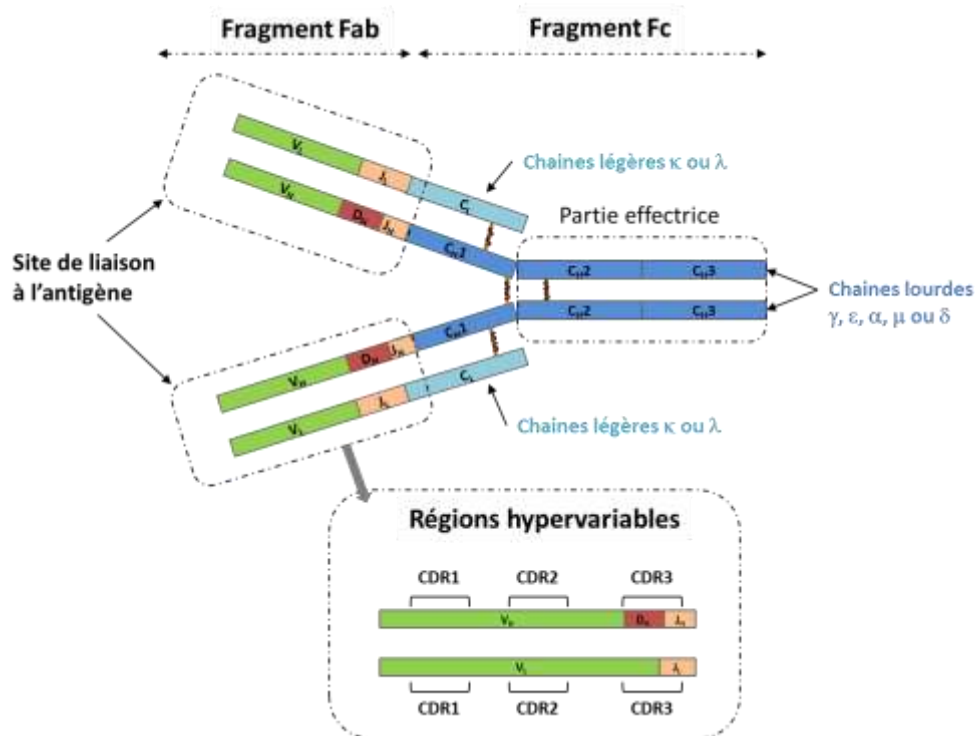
Fragment Fab

Fragment Fc

$V_L$

$J_L$

$V_H$

$D_H$

$J_H$

$C_L$

$C_H1$

Chaines légères κ ou λ

Partie effectrice

Site de liaison à l'antigène

$C_H2$

$C_H3$

$C_H2$

$C_H3$

Chaines lourdes γ, ε, α, μ ou δ

$C_H1$

$V_H$

$D_H$

$J_H$

$C_L$

$V_L$

$J_L$

Chaines légères κ ou λ

Régions hypervariables

CDR1

CDR2

CDR3

$V_H$

$D_H$

$J_H$

$V_L$

$J_L$

CDR1

CDR2

CDR3